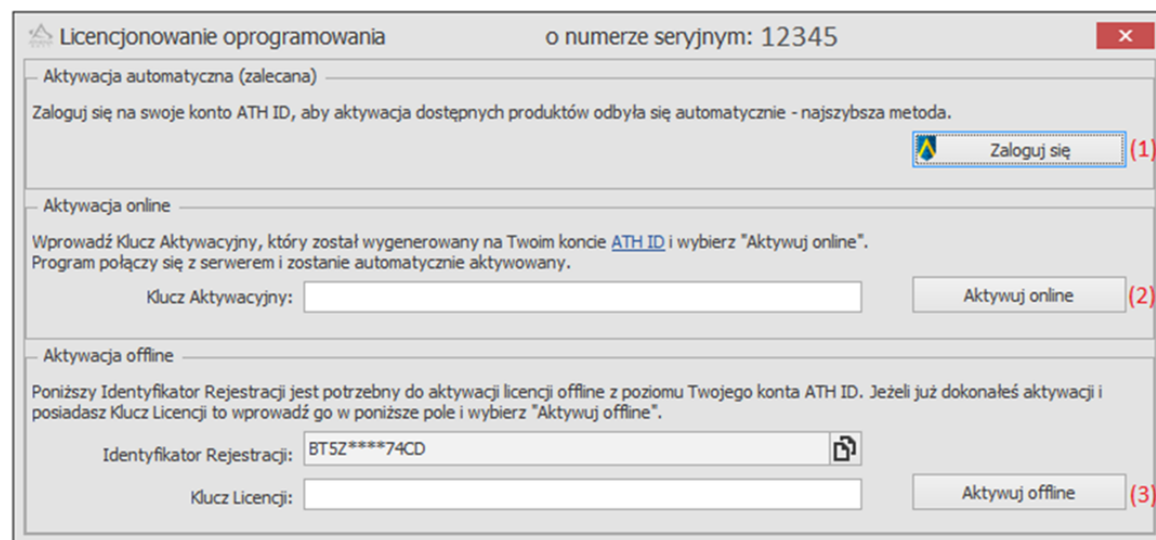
Licencjonowanie oprogramowania o numerze seryjnym: 12345

Aktywacja automatyczna (zalecana)

Zaloguj się na swoje konto ATH ID, aby aktywacja dostępnych produktów odbyła się automatycznie - najszybsza metoda.

Zaloguj się (1)

Aktywacja online

Wprowadź Klucz Aktywacyjny, który został wygenerowany na Twoim koncie ATH ID i wybierz "Aktywuj online".
Program połączy się z serwerem i zostanie automatycznie aktywowany.

Klucz Aktywacyjny:

Aktywuj online (2)

Aktywacja offline

Poniższy Identyfikator Rejestracji jest potrzebny do aktywacji licencji offline z poziomu Twojego konta ATH ID. Jeżeli już dokonałeś aktywacji i posiadasz Klucz Licencji to wprowadź go w poniższe pole i wybierz "Aktywuj offline".

Identyfikator Rejestracji: BT5Z****74CD

Klucz Licencji:

Aktywuj offline (3)